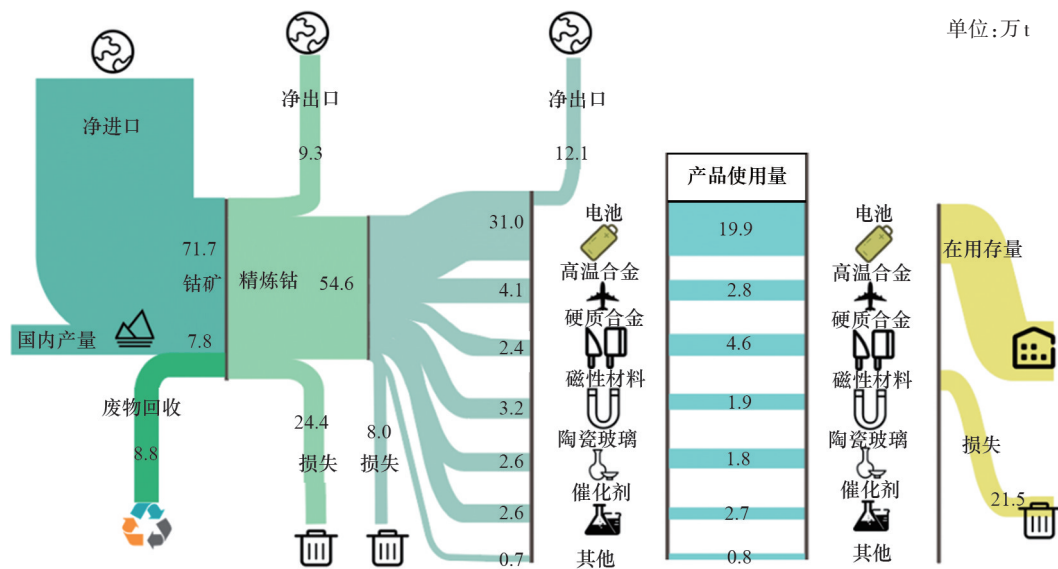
单位：万 t

净进口

净出口

9.3

净出口

12.1

71.7

钴矿

精炼钴

54.6

国内产量

7.8

废物回收

8.8

24.4

损失

8.0

损失

31.0

4.1

2.4

3.2

2.6

2.6

0.7

电池

高温合金

硬质合金

磁性材料

陶瓷玻璃

催化剂

其他

| 产品使用量 |
|---|
| 19.9 |
| 2.8 |
| 4.6 |
| 1.9 |
| 1.8 |
| 2.7 |
| 0.8 |

电池

高温合金

硬质合金

磁性材料

陶瓷玻璃

催化剂

其他

在用存量

损失

21.5